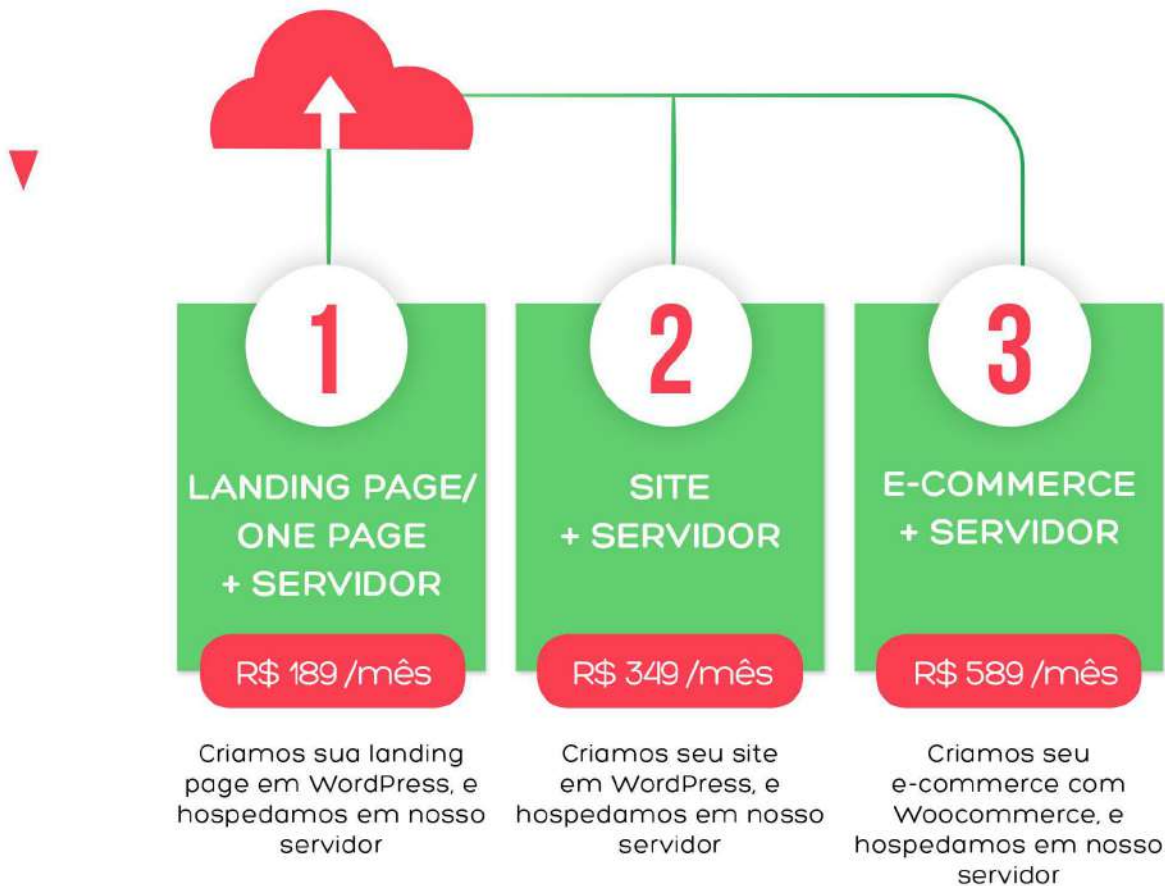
1

LANDING PAGE/ ONE PAGE + SERVIDOR

R$ 189 /mês

Criamos sua landing page em WordPress, e hospedamos em nosso servidor

2

SITE + SERVIDOR

R$ 349 /mês

Criamos seu site em WordPress, e hospedamos em nosso servidor

3

E-COMMERCE + SERVIDOR

R$ 589 /mês

Criamos seu e-commerce com Woocommerce, e hospedamos em nosso servidor